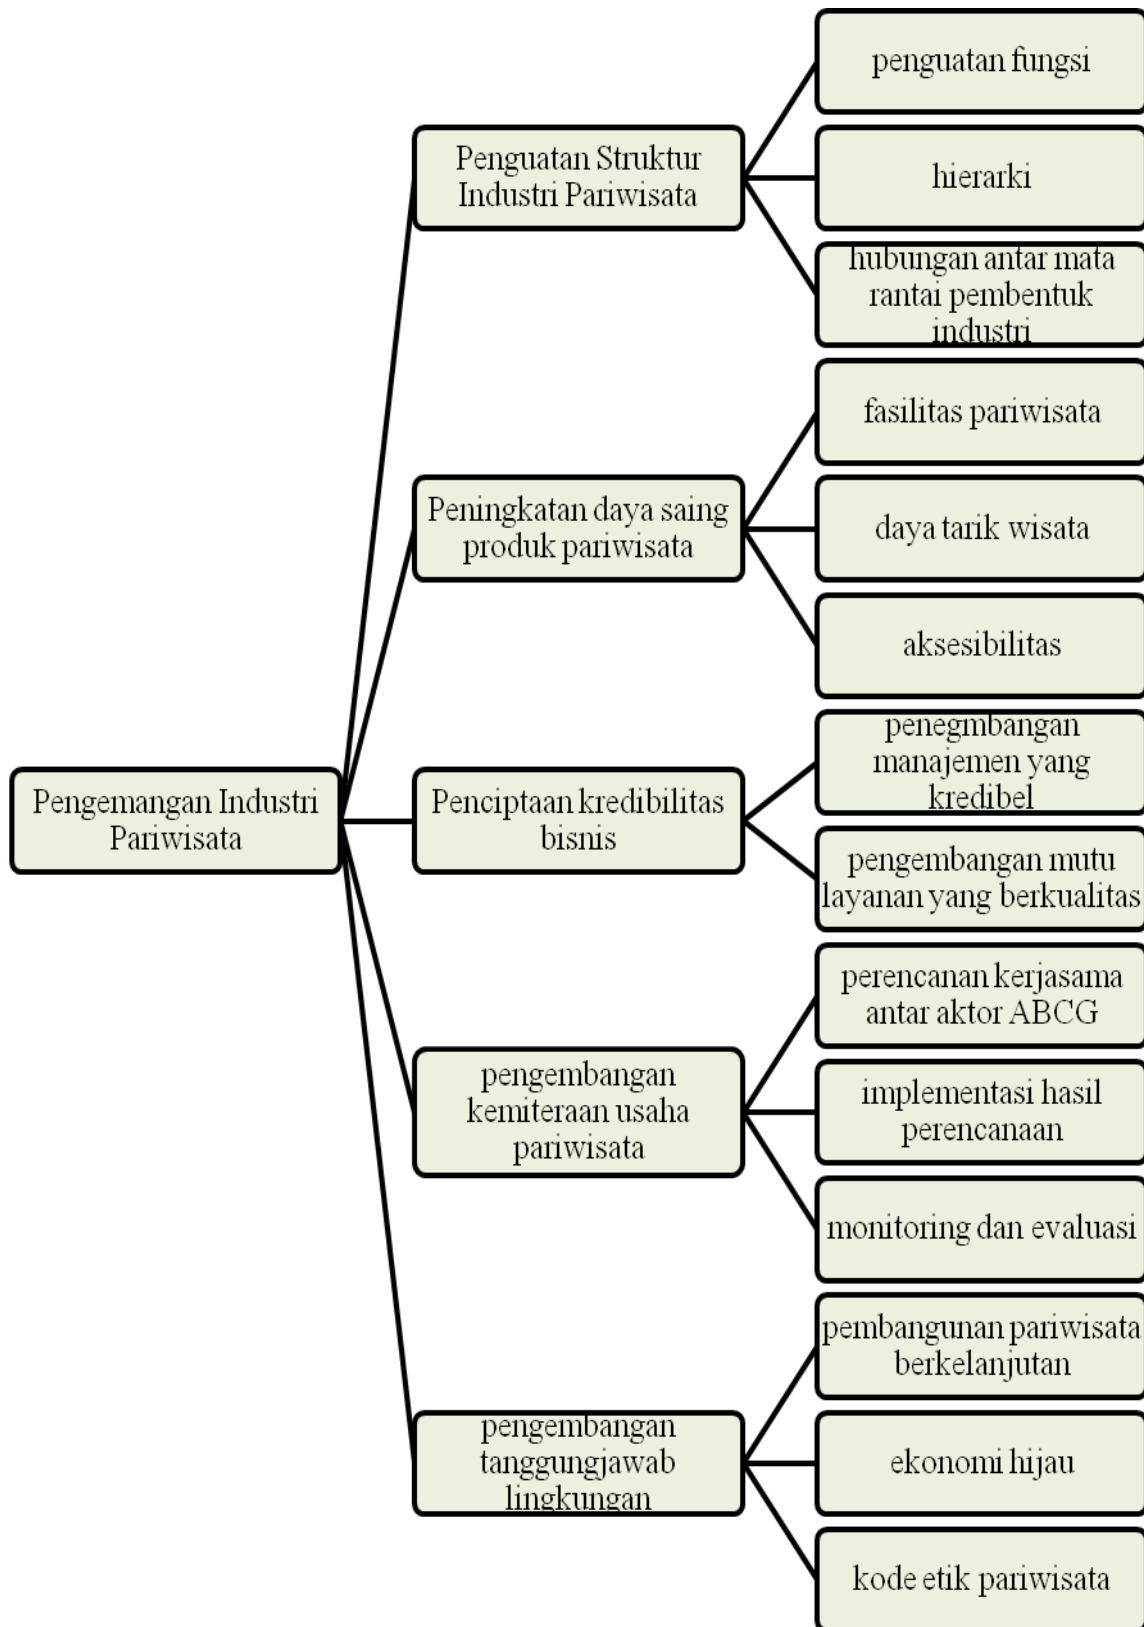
Pengemangan Industri Pariwisata

Penguatan Struktur Industri Pariwisata

penguatan fungsi

hierarki

hubungan antar mata rantai pembentuk industri

Peningkatan daya saing produk pariwisata

fasilitas pariwisata

daya tarik wisata

aksesibilitas

Penciptaan kredibilitas bisnis

penegmbangan manajemen yang kredibel

pengembangan mutu layanan yang berkualitas

pengembangan kemiteraan usaha pariwisata

perencanan kerjasama antar aktor ABCG

implementasi hasil perencanaan

monitoring dan evaluasi

pengembangan tanggungjawab lingkungan

pembangunan pariwisata berkelanjutan

ekonomi hijau

kode etik pariwisata